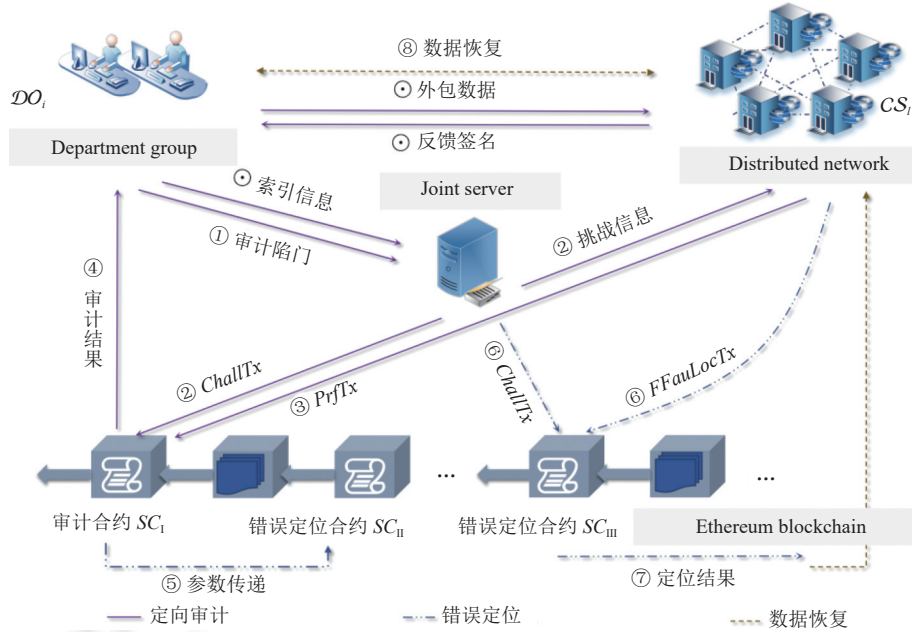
$\mathcal{DO}_i$

Department group

⑧ 数据恢复

⊙ 外包数据

⊙ 反馈签名

$\mathcal{CS}_l$

Distributed network

Joint server

⊙ 索引信息

① 审计陷门

② 挑战信息

④ 审计结果

② *ChallTx*

③ *PrfTx*

⑥ *ChallTx*

⑥ *FFauLocTx*

...

...

审计合约 $SC_{\text{I}}$

错误定位合约 $SC_{\text{II}}$

错误定位合约 $SC_{\text{III}}$

Ethereum blockchain

⑤ 参数传递

⑦ 定位结果

定向审计

错误定位

数据恢复